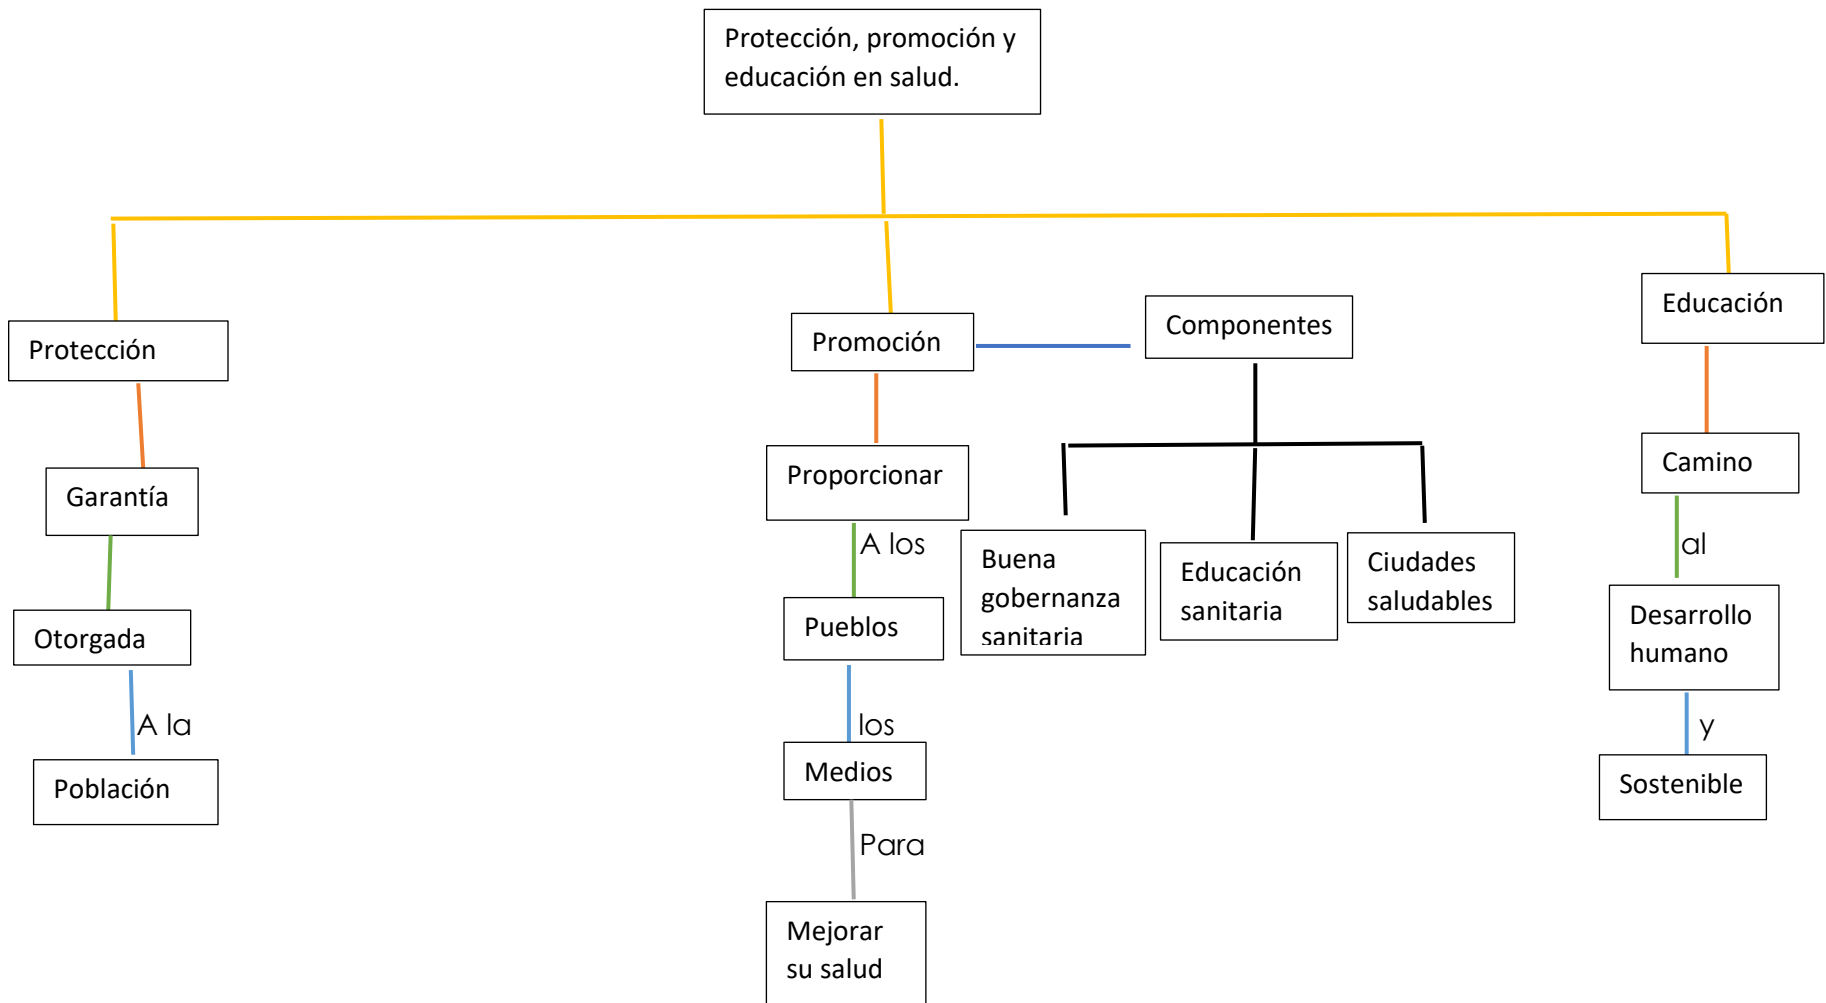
Protección, promoción y educación en salud.

Protección

Garantía

Otorgada

A la

Población

Promoción

Componentes

Proporcionar

A los

Pueblos

los

Medios

Para

Mejorar su salud

Buena gobernanza sanitaria

Educación sanitaria

Ciudades saludables

Educación

Camino

al

Desarrollo humano

y

Sostenible